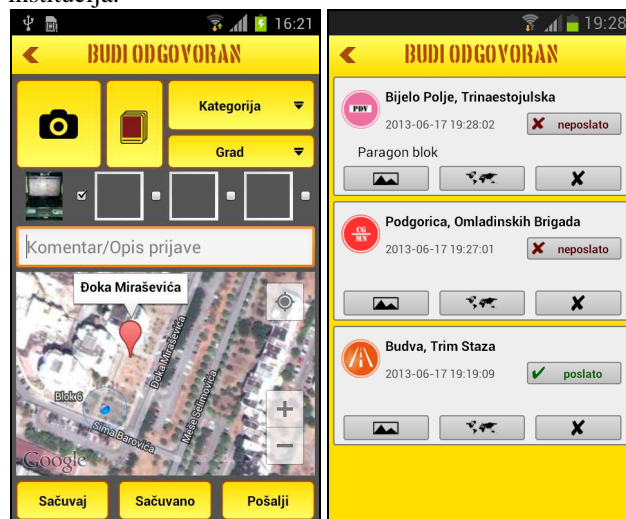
institucija.

16:21

BUDI ODGOVORAN

Kategorija

Grad

Komentar/Opis prijave

Đoka Miraševića

Đoka Miraševića

Meše Selimovića

Blok6

Sima Barovića

Google

Sačuvaj

Sačuvano

Pošalji

19:28

BUDI ODGOVORAN

PDV

Bijelo Polje, Trinaestojulska

2013-06-17 19:28:02

neposlato

Paragon blok

CG MN

Podgorica, Omladinskih Brigada

2013-06-17 19:27:01

neposlato

Budva, Trim Staza

2013-06-17 19:19:09

poslato